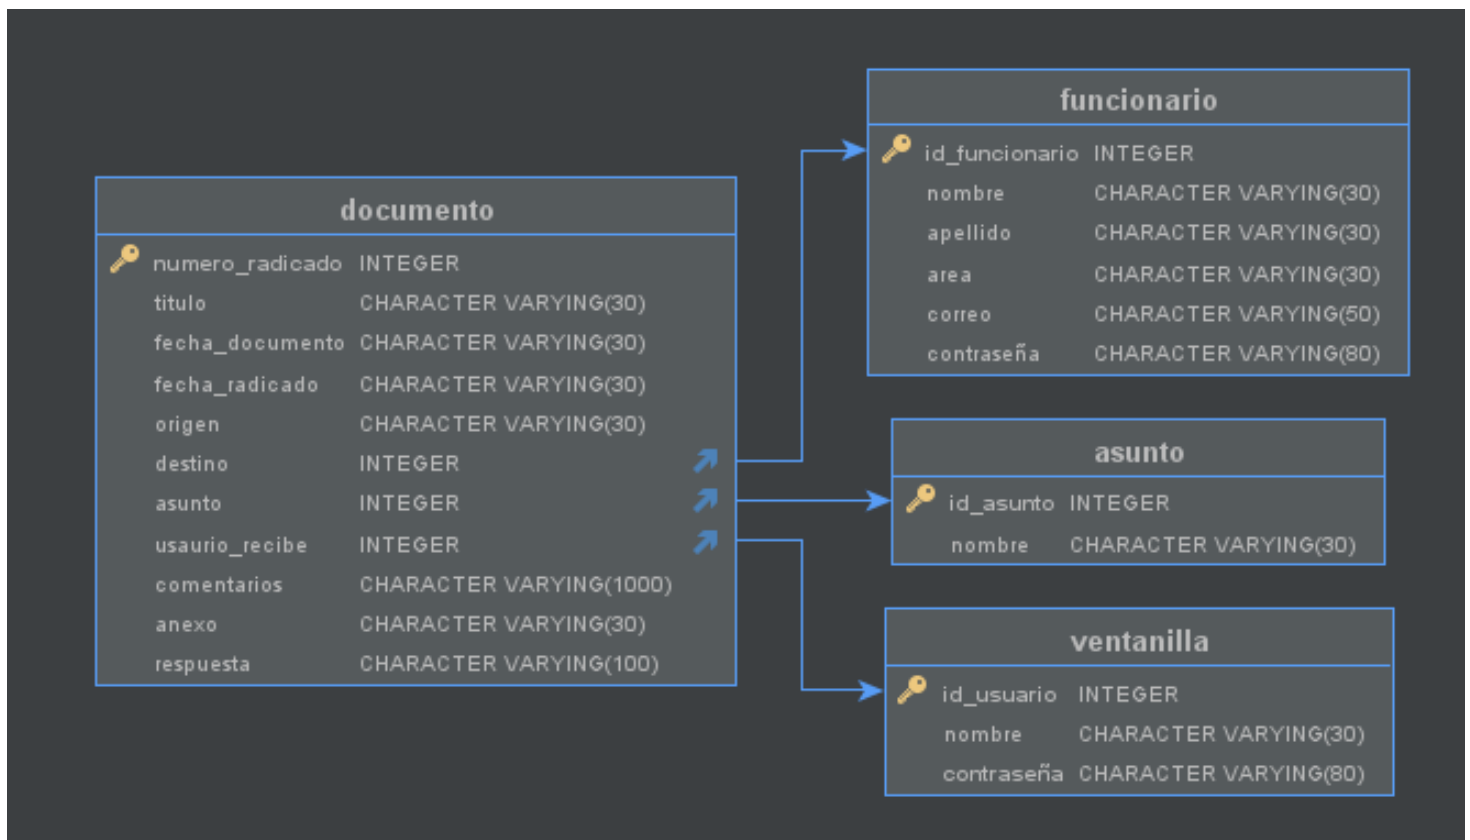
funcionario

| | |
|---|---|
| id_funcionario | INTEGER |
| nombre | CHARACTER VARYING(30) |
| apellido | CHARACTER VARYING(30) |
| area | CHARACTER VARYING(30) |
| correo | CHARACTER VARYING(50) |
| contraseña | CHARACTER VARYING(80) |

documento

| | |
|---|---|
| numero_radicado | INTEGER |
| titulo | CHARACTER VARYING(30) |
| fecha_documento | CHARACTER VARYING(30) |
| fecha_radicado | CHARACTER VARYING(30) |
| origen | CHARACTER VARYING(30) |
| destino | INTEGER |
| asunto | INTEGER |
| usaurio_recibe | INTEGER |
| comentarios | CHARACTER VARYING(1000) |
| anexo | CHARACTER VARYING(30) |
| respuesta | CHARACTER VARYING(100) |

asunto

| | |
|---|---|
| id_asunto | INTEGER |
| nombre | CHARACTER VARYING(30) |

ventanilla

| | |
|---|---|
| id_usuario | INTEGER |
| nombre | CHARACTER VARYING(30) |
| contraseña | CHARACTER VARYING(80) |